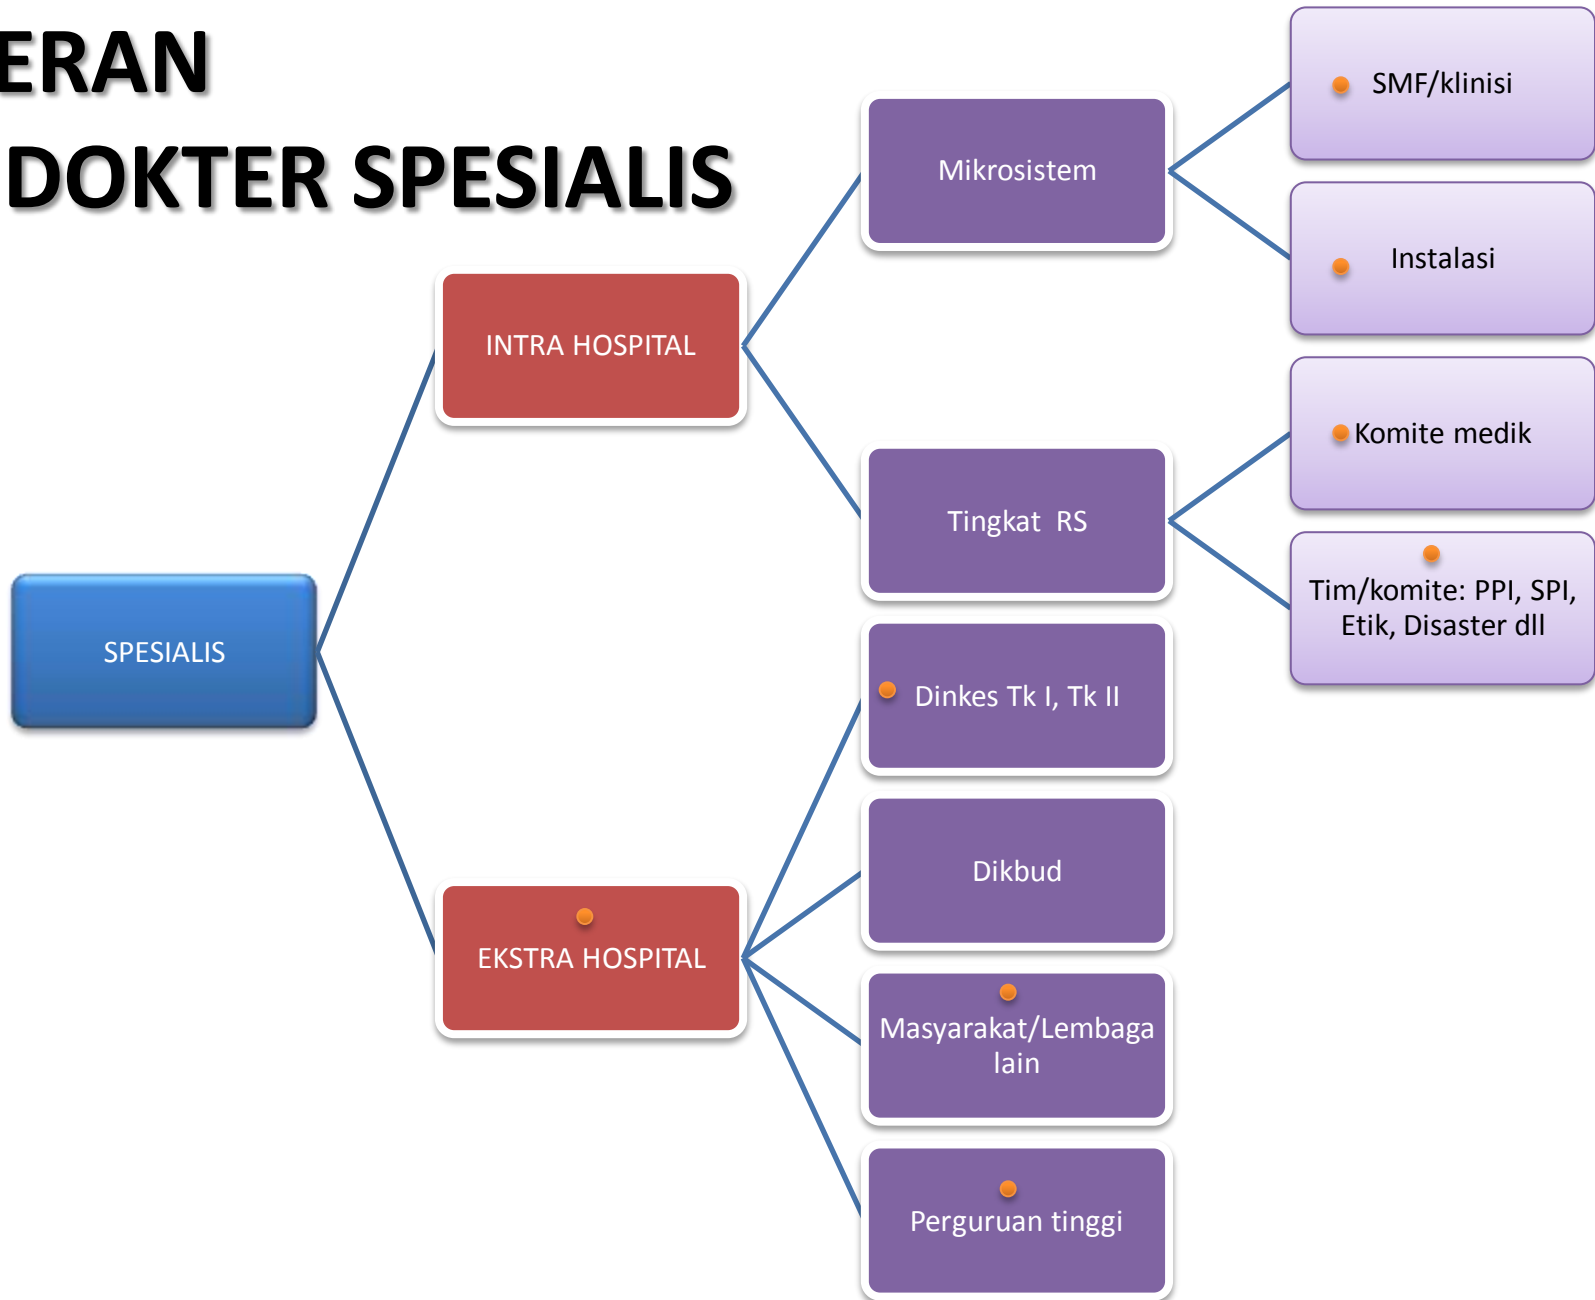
ERAN
DOKTER SPESIALIS

SPESIALIS

INTRA HOSPITAL

EKSTRA HOSPITAL

Mikrosistem

Tingkat RS

Dinkes Tk I, Tk II

Dikbud

Masyarakat/Lembaga lain

Perguruan tinggi

SMF/klinisi

Instalasi

Komite medik

Tim/komite: PPI, SPI, Etik, Disaster dll